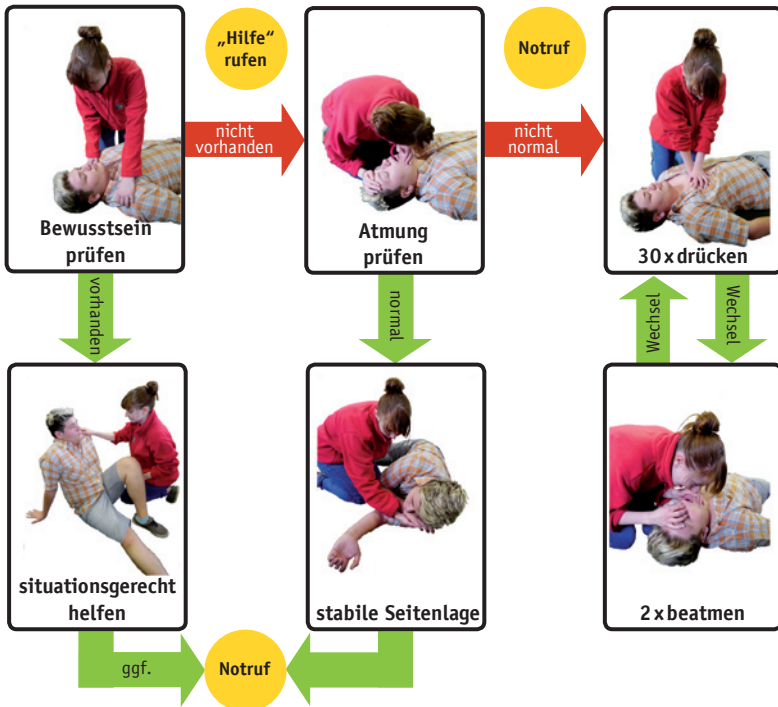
„Hilfe“ rufen

Notruf

Bewusstsein prüfen

nicht vorhanden

Atmung prüfen

nicht normal

30 x drücken

vorhanden

normal

Wechsel

Wechsel

situationsgerecht helfen

stabile Seitenlage

2 x beatmen

ggf.

Notruf